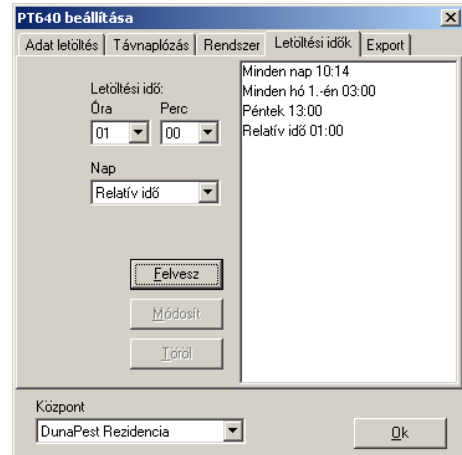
PT640 beállítása

Adat letöltés | Távnaplózás | Rendszer | Letöltési idők | Export

Letöltési idő:
Óra
01
Perc
00

Nap
Relatív idő

Felvesz
Módosít
Töröl

Minden nap 10:14
Minden hó 1.-én 03:00
Péntek 13:00
Relatív idő 01:00

Központ
DunaPest Rezidencia

Ok